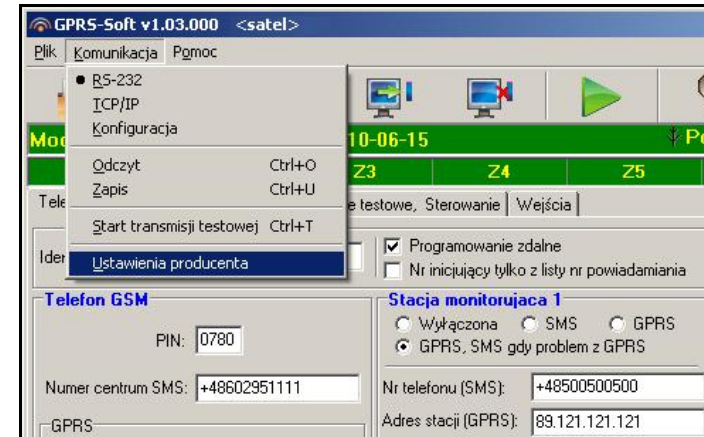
GPRS-Soft v1.03.000 <satel>

Plik Komunikacja Pomoc

RS-232
TCP/IP
Konfiguracja

Odczyt Ctrl+O
Zapis Ctrl+U

Start transmisji testowej Ctrl+T

Ustawienia producenta

Mo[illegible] 10-06-15 P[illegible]

Z3 Z4 Z5

Tele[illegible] e testowe, Sterowanie | Wejścia

Ide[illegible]

Programowanie zdalne
Nr inicjujący tylko z listy nr powiadamiania

Telefon GSM

PIN: 0780

Numer centrum SMS: +48602951111

GPRS

Stacja monitorujaca 1

Wyłączona SMS GPRS
GPRS, SMS gdy problem z GPRS

Nr telefonu (SMS): +48500500500

Adres stacji (GPRS): 89.121.121.121